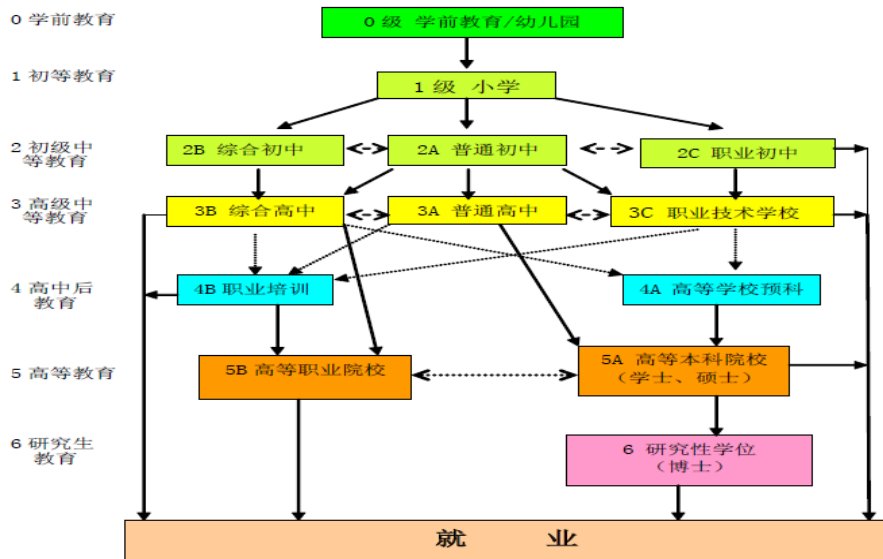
0 学前教育

0 级 学前教育/幼儿园

1 初等教育

1 级 小学

2 初级中等教育

2B 综合初中

2A 普通初中

2C 职业初中

3 高级中等教育

3B 综合高中

3A 普通高中

3C 职业技术学校

4 高中后教育

4B 职业培训

4A 高等学校预科

5 高等教育

5B 高等职业院校

5A 高等本科院校（学士、硕士）

6 研究生教育

6 研究性学位（博士）

就 业